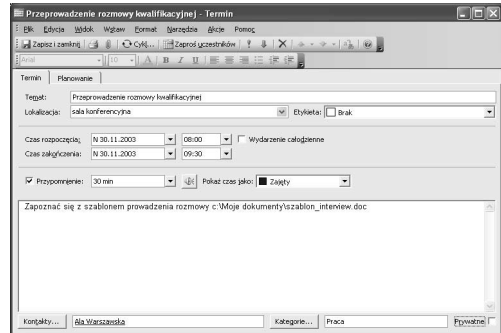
Przeprowadzenie rozmowy kwalifikacyjnej - Termin

Plik Edycja Widok Wstaw Format Narzędzia Akcje Pomoc

Zapisz i zamknij | Cykl... | Zaproś uczestników

Arial | 10 | A B I U

Termin | Planowanie

Temat: Przeprowadzenie rozmowy kwalifikacyjnej

Lokalizacja: sala konferencyjna | Etykieta: Brak

Czas rozpoczęcia: N 30.11.2003 | 08:00 | Wydarzenie całodzienne

Czas zakończenia: N 30.11.2003 | 09:30

Przypomnienie: 30 min | Pokaż czas jako: Zajęty

Zapoznać się z szablonem prowadzenia rozmowy c:\Moje dokumenty\szablon_interview.doc

Kontakty... | Ala Warszawska | Kategorie... | Praca | Prywatne